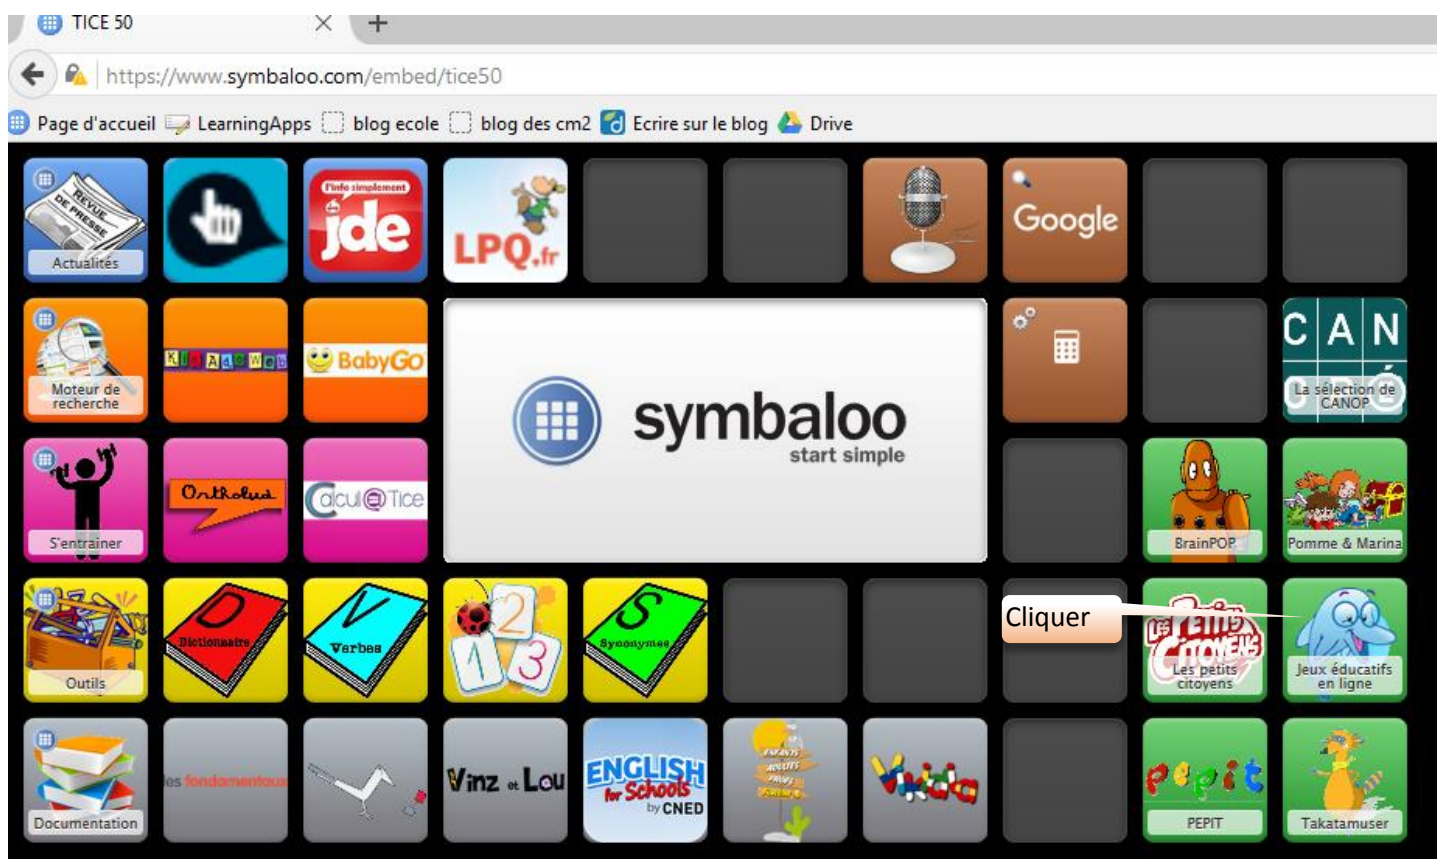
TICE 50

https://www.symbaloo.com/embed/tice50

Page d'accueil LearningApps blog ecole blog des cm2 Ecrire sur le blog Drive

REVUE DE PRESSE
Actualités

l'info simplement
jde

LPQ.fr

Google

Moteur de recherche

KIDIMAGEWEB

BabyGO

symbaloo
start simple

C A N
La sélection de CANOPÉ

S'entraîner

Ortholud

Calcul@Tice

BrainPOP

Pomme & Marina

Outils

D
Dictionnaire

V
Verbes

1 2 3

S
Synonymes

Cliquer

Les petits citoyens
Les petits citoyens

Jeux éducatifs en ligne

Documentation

les fondamentaux

Vinz et Lou

ENGLISH for Schools by CNED

Vikidia

pepit
PEPIT

Takatamuser